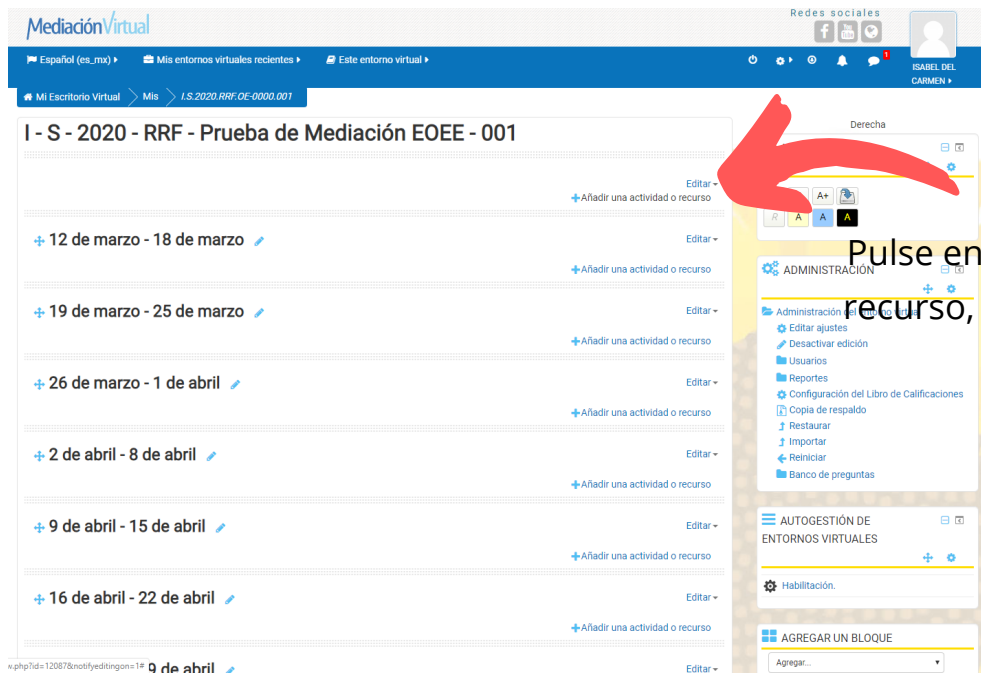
MediaciónVirtual

Redes sociales

ISABEL DEL CARMEN ▸

Español (es_mx) ▸ Mis entornos virtuales recientes ▸ Este entorno virtual ▸

1

Mi Escritorio Virtual > Mis > I.S.2020.RRF.OE-0000.001

I - S - 2020 - RRF - Prueba de Mediación EOEE - 001

Editar ▾
Añadir una actividad o recurso

12 de marzo - 18 de marzo
Editar ▾
Añadir una actividad o recurso

19 de marzo - 25 de marzo
Editar ▾
Añadir una actividad o recurso

26 de marzo - 1 de abril
Editar ▾
Añadir una actividad o recurso

2 de abril - 8 de abril
Editar ▾
Añadir una actividad o recurso

9 de abril - 15 de abril
Editar ▾
Añadir una actividad o recurso

16 de abril - 22 de abril
Editar ▾
Añadir una actividad o recurso

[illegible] 9 de abril
Editar ▾

w.php?id=12087&notifyeditingon=1#

Derecha

A+

R A A A

Pulse en

recurso,

ADMINISTRACIÓN

Administración del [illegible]
Editar ajustes
Desactivar edición
Usuarios
Reportes
Configuración del Libro de Calificaciones
Copia de respaldo
Restaurar
Importar
Reiniciar
Banco de preguntas

AUTOGESTIÓN DE ENTORNOS VIRTUALES

Habilitación.

AGREGAR UN BLOQUE

Agregar...